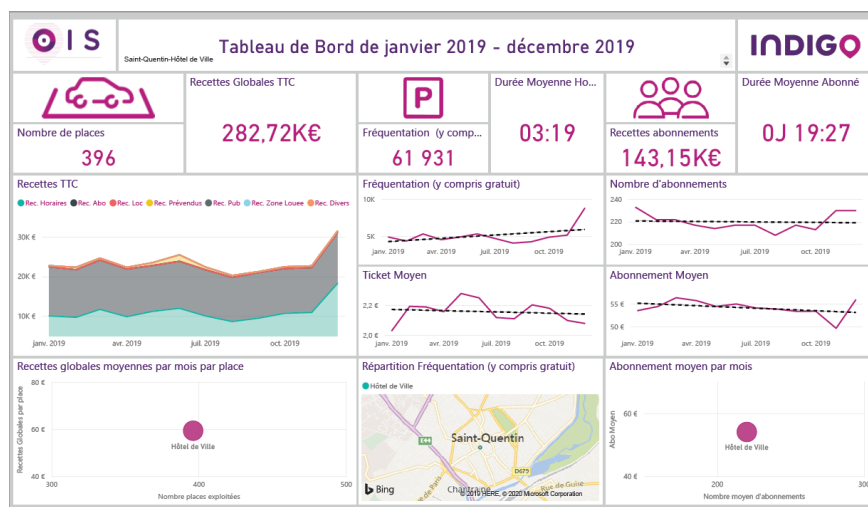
OIS

Saint-Quentin-Hôtel de Ville

Tableau de Bord de janvier 2019 - décembre 2019

INDIGO

Nombre de places
396

Recettes Globales TTC
282,72K€

Fréquentation (y comp...
61 931

Durée Moyenne Ho...
03:19

Recettes abonnements
143,15K€

Durée Moyenne Abonné
0J 19:27

Recettes TTC
Rec. Horaires Rec. Abo Rec. Loc Rec. Prévendus Rec. Pub Rec. Zone Louee Rec. Divers
30K €
20K €
10K €
janv. 2019 avr. 2019 juil. 2019 oct. 2019

Fréquentation (y compris gratuit)
10K
5K
janv. 2019 avr. 2019 juil. 2019 oct. 2019

Nombre d'abonnements
240
220
200
janv. 2019 avr. 2019 juil. 2019 oct. 2019

Ticket Moyen
2,2 €
2,0 €
janv. 2019 avr. 2019 juil. 2019 oct. 2019

Abonnement Moyen
55 €
50 €
janv. 2019 avr. 2019 juil. 2019 oct. 2019

Recettes globales moyennes par mois par place
80 €
60 €
40 €
Recettes Globales par place
Hôtel de Ville
300 400 500
Nombre places exploitées

Répartition Fréquentation (y compris gratuit)
Hôtel de Ville
E44
Saint-Quentin
D675
Bing
© 2019 HERE, © 2020 Microsoft Corporation

Abonnement moyen par mois
60 €
40 €
Abo Moyen
Hôtel de Ville
200 300
Nombre moyen d'abonnements